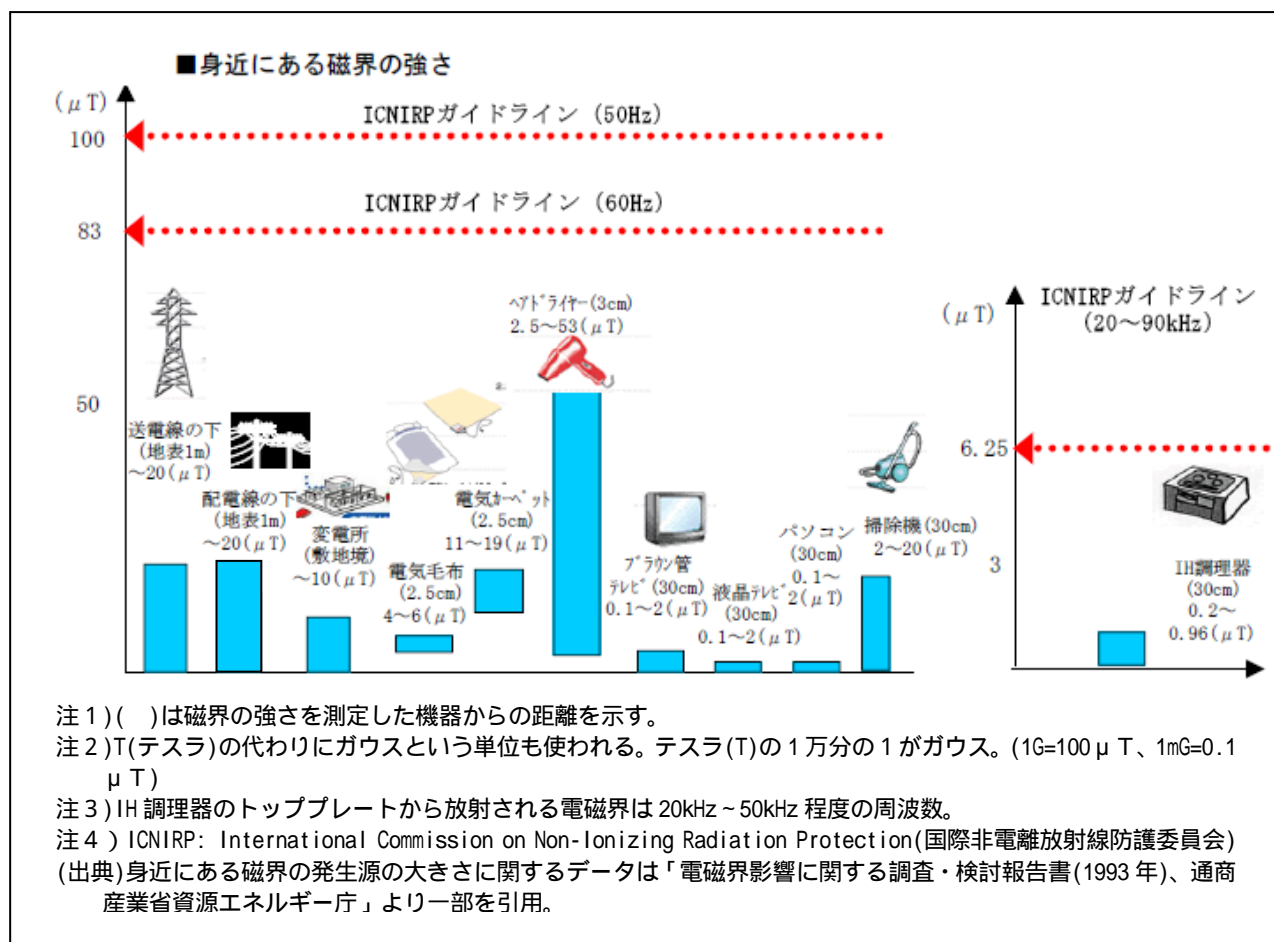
■身近にある磁界の強さ

(μT)

ICNIRPガイドライン (50Hz)

100

ICNIRPガイドライン (60Hz)

83

50

送電線の下 (地表1m) ～20(μT)

配電線の下 (地表1m) ～20(μT)

変電所 (敷地境) ～10(μT)

電気毛布 (2.5cm) 4～6(μT)

電気カーペット (2.5cm) 11～19(μT)

ヘアドライヤー(3cm) 2.5～53(μT)

ブラウン管テレビ(30cm) 0.1～2(μT)

液晶テレビ(30cm) 0.1～2(μT)

パソコン (30cm) 0.1～2(μT)

掃除機(30cm) 2～20(μT)

(μT)

ICNIRPガイドライン (20～90kHz)

6.25

3

IH調理器 (30cm) 0.2～0.96(μT)

注1)( )は磁界の強さを測定した機器からの距離を示す。
注2)T(テスラ)の代わりにガウスという単位も使われる。テスラ(T)の1万分の1がガウス。(1G=100μT、1mG=0.1μT)
注3)IH調理器のトッププレートから放射される電磁界は20kHz~50kHz程度の周波数。
注4)ICNIRP: International Commission on Non-Ionizing Radiation Protection(国際非電離放射線防護委員会)
(出典)身近にある磁界の発生源の大きさに関するデータは「電磁界影響に関する調査・検討報告書(1993年)、通商産業省資源エネルギー庁」より一部を引用。